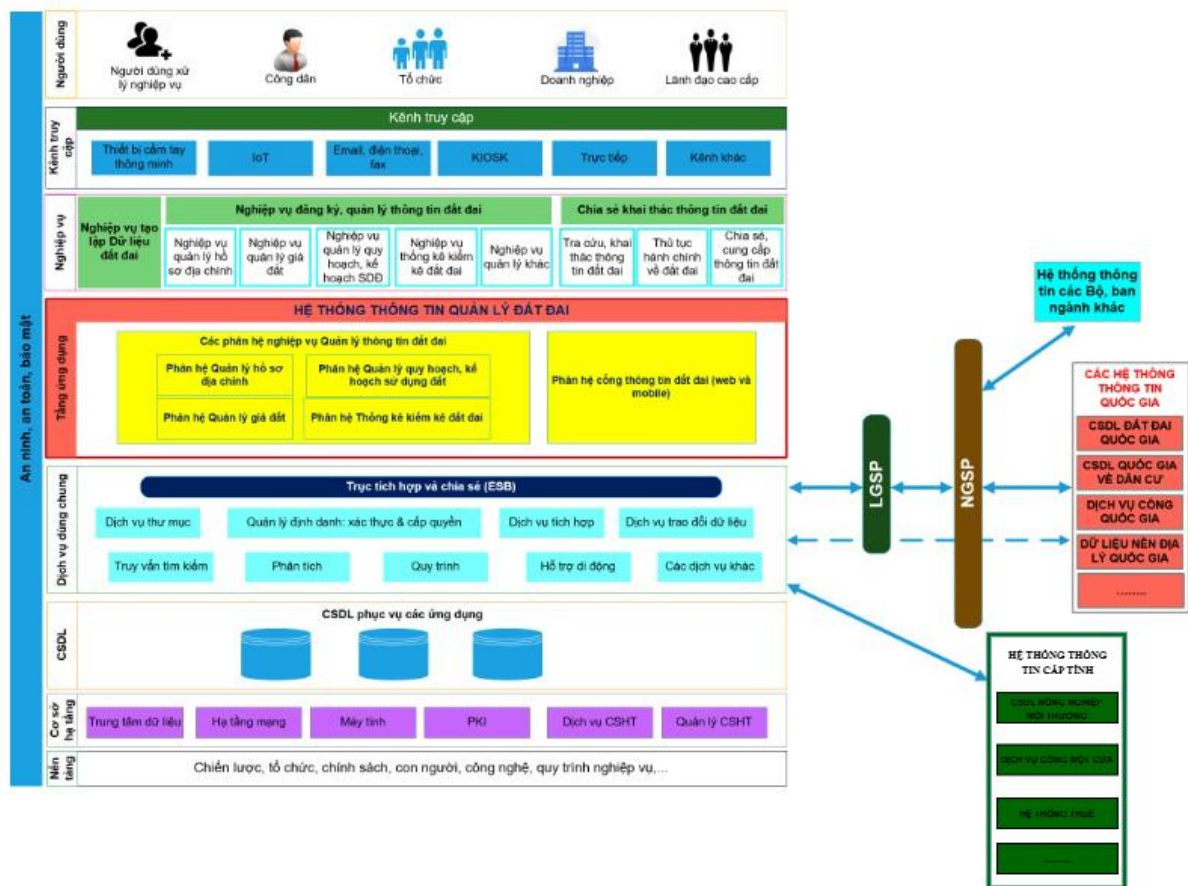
An ninh, an toàn, bảo mật

Người dùng
Người dùng xử lý nghiệp vụ
Công dân
Tổ chức
Doanh nghiệp
Lãnh đạo cao cấp

Kênh truy cập
Kênh truy cập
Thiết bị cầm tay thông minh
IoT
Email, điện thoại, fax
KIOSK
Trực tiếp
Kênh khác

Nghiệp vụ
Nghiệp vụ tạo lập Dữ liệu đất đai
Nghiệp vụ đăng ký, quản lý thông tin đất đai
Nghiệp vụ quản lý hồ sơ địa chính
Nghiệp vụ quản lý giá đất
Nghiệp vụ quản lý quy hoạch, kế hoạch SDĐ
Nghiệp vụ thống kê kiểm kê đất đai
Nghiệp vụ quản lý khác
Chia sẻ khai thác thông tin đất đai
Tra cứu, khai thác thông tin đất đai
Thủ tục hành chính về đất đai
Chia sẻ, cung cấp thông tin đất đai

Tầng ứng dụng
HỆ THỐNG THÔNG TIN QUẢN LÝ ĐẤT ĐAI
Các phân hệ nghiệp vụ Quản lý thông tin đất đai
Phân hệ Quản lý hồ sơ địa chính
Phân hệ Quản lý quy hoạch, kế hoạch sử dụng đất
Phân hệ Quản lý giá đất
Phân hệ Thống kê kiểm kê đất đai
Phân hệ cổng thông tin đất đai (web và mobile)

Dịch vụ dùng chung
Trục tích hợp và chia sẻ (ESB)
Dịch vụ thư mục
Quản lý định danh: xác thực & cấp quyền
Dịch vụ tích hợp
Dịch vụ trao đổi dữ liệu
Truy vấn tìm kiếm
Phân tích
Quy trình
Hỗ trợ di động
Các dịch vụ khác

CSDL
CSDL phục vụ các ứng dụng

Cơ sở hạ tầng
Trung tâm dữ liệu
Hạ tầng mạng
Máy tính
PKI
Dịch vụ CSHT
Quản lý CSHT

Nền tảng
Chiến lược, tổ chức, chính sách, con người, công nghệ, quy trình nghiệp vụ,...

LGSP
NGSP

Hệ thống thông tin các Bộ, ban ngành khác

CÁC HỆ THỐNG THÔNG TIN QUỐC GIA
CSDL ĐẤT ĐAI QUỐC GIA
CSDL QUỐC GIA VỀ DÂN CƯ
DỊCH VỤ CÔNG QUỐC GIA
DỮ LIỆU NỀN ĐỊA LÝ QUỐC GIA
.........

HỆ THỐNG THÔNG TIN CẤP TỈNH
CSDL NÔNG NGHIỆP MÔI TRƯỜNG
DỊCH VỤ CÔNG MỘT CỬA
HỆ THỐNG THUẾ
.........